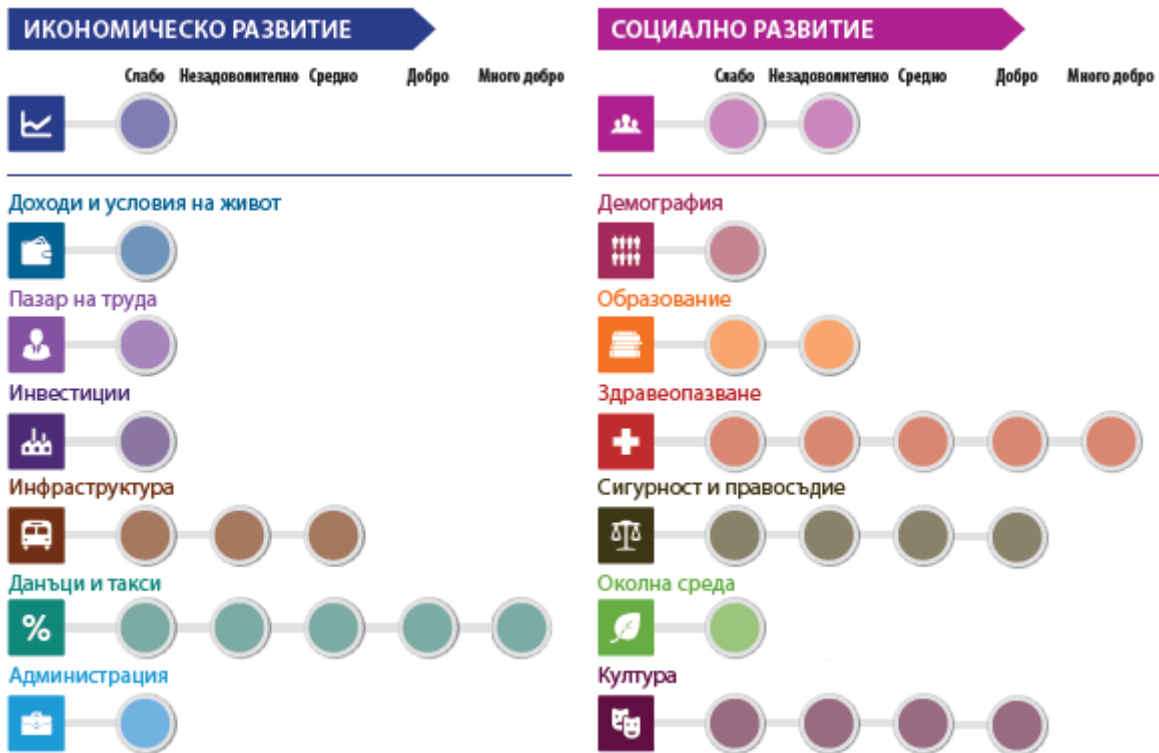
ИКОНОМИЧЕСКО РАЗВИТИЕ

Слабо Незадоволително Средно Добро Много добро

Доходи и условия на живот

Пазар на труда

Инвестиции

Инфраструктура

Данъци и такси

Администрация

СОЦИАЛНО РАЗВИТИЕ

Слабо Незадоволително Средно Добро Много добро

Демография

Образование

Здравеопазване

Сигурност и правосъдие

Околна среда

Култура